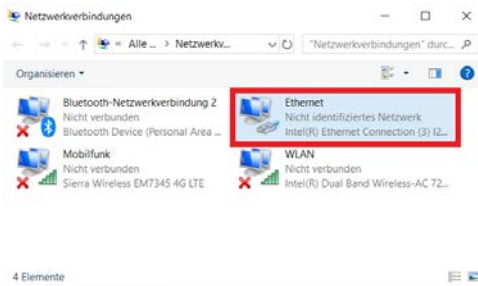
Netzwerkverbindungen

« Alle ... > Netzwerkv...
"Netzwerkverbindungen" durc...

Organisieren ▾

Bluetooth-Netzwerkverbindung 2
Nicht verbunden
Bluetooth Device (Personal Area ...

Ethernet
Nicht identifiziertes Netzwerk
Intel(R) Ethernet Connection (3) I2...

Mobilfunk
Nicht verbunden
Sierra Wireless EM7345 4G LTE

WLAN
Nicht verbunden
Intel(R) Dual Band Wireless-AC 72...

4 Elemente